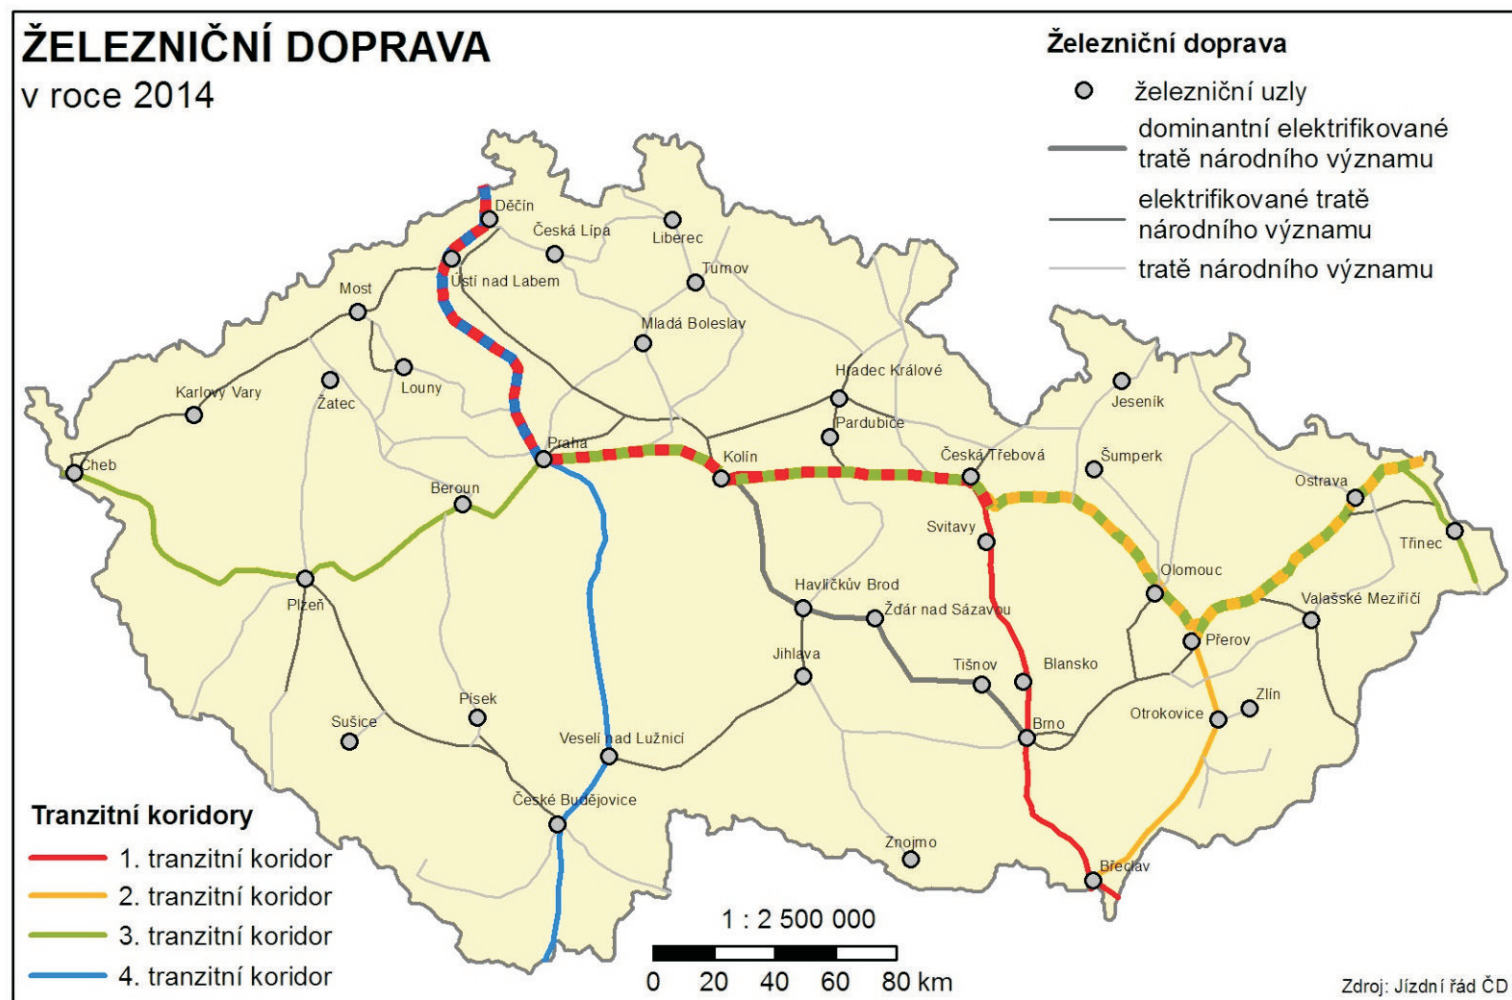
ŽELEZNIČNÍ DOPRAVA
v roce 2014

Železniční doprava
železniční uzly
dominantní elektrifikované tratě národního významu
elektrifikované tratě národního významu
tratě národního významu

Děčín
Česká Lípa
Liberec
Ústí nad Labem
Turnov
Most
Mladá Boleslav
Louny
Karlovy Vary
Žatec
Hradec Králové
Jeseník
Pardubice
Praha
Kolín
Česká Třebová
Šumperk
Cheb
Beroun
Ostrava
Svitavy
Třinec
Olomouc
Havlíčkův Brod
Plzeň
Žďár nad Sázavou
Valašské Meziříčí
Přerov
Jihlava
Tišnov
Blansko
Zlín
Písek
Otrokovice
Sušice
Brno
Veselí nad Lužnicí
České Budějovice
Znojmo
Břeclav

Tranzitní koridory
1. tranzitní koridor
2. tranzitní koridor
3. tranzitní koridor
4. tranzitní koridor

1 : 2 500 000
0 20 40 60 80 km

Zdroj: Jízdní řád ČD